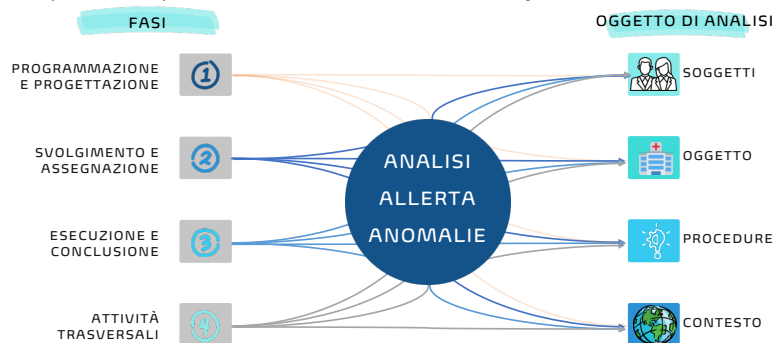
FASI

OGGETTO DI ANALISI

PROGRAMMAZIONE E PROGETTAZIONE

1

SVOLGIMENTO E ASSEGNAZIONE

2

ESECUZIONE E CONCLUSIONE

3

ATTIVITÀ TRASVERSALI

4

ANALISI ALLERTA ANOMALIE

SOGGETTI

OGGETTO

PROCEDURE

CONTESTO